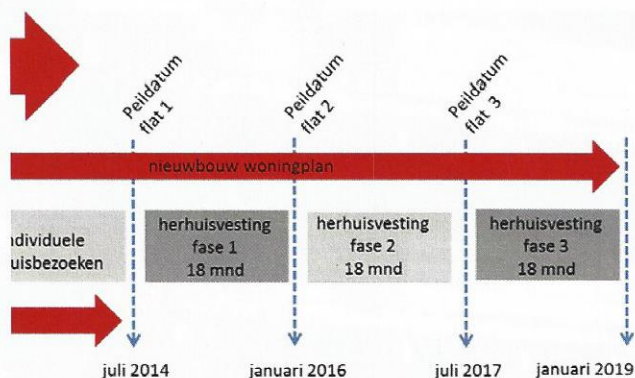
Peildatum flat 1

Peildatum flat 2

Peildatum flat 3

nieuwbouw woningplan

ndividuele uisbezoeken

herhuisvesting fase 1 18 mnd

herhuisvesting fase 2 18 mnd

herhuisvesting fase 3 18 mnd

juli 2014

januari 2016

juli 2017

januari 2019